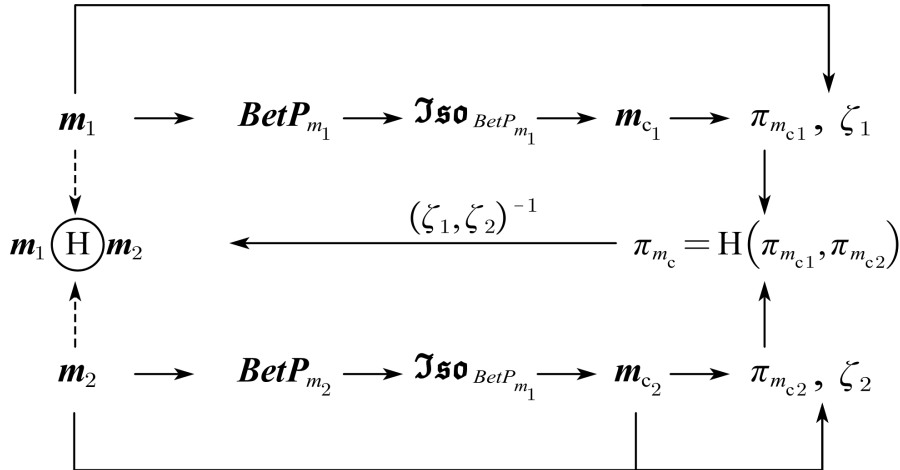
$\boldsymbol{m}_1$ $\boldsymbol{BetP}_{m_1}$ $\mathfrak{Iso}_{BetP_{m_1}}$ $\boldsymbol{m}_{c_1}$ $\pi_{m_{c1}}, \zeta_1$

$\boldsymbol{m}_1 \textcircled{H} \boldsymbol{m}_2$ $(\zeta_1, \zeta_2)^{-1}$ $\pi_{m_c} = \mathrm{H}(\pi_{m_{c1}}, \pi_{m_{c2}})$

$\boldsymbol{m}_2$ $\boldsymbol{BetP}_{m_2}$ $\mathfrak{Iso}_{BetP_{m_1}}$ $\boldsymbol{m}_{c_2}$ $\pi_{m_{c2}}, \zeta_2$